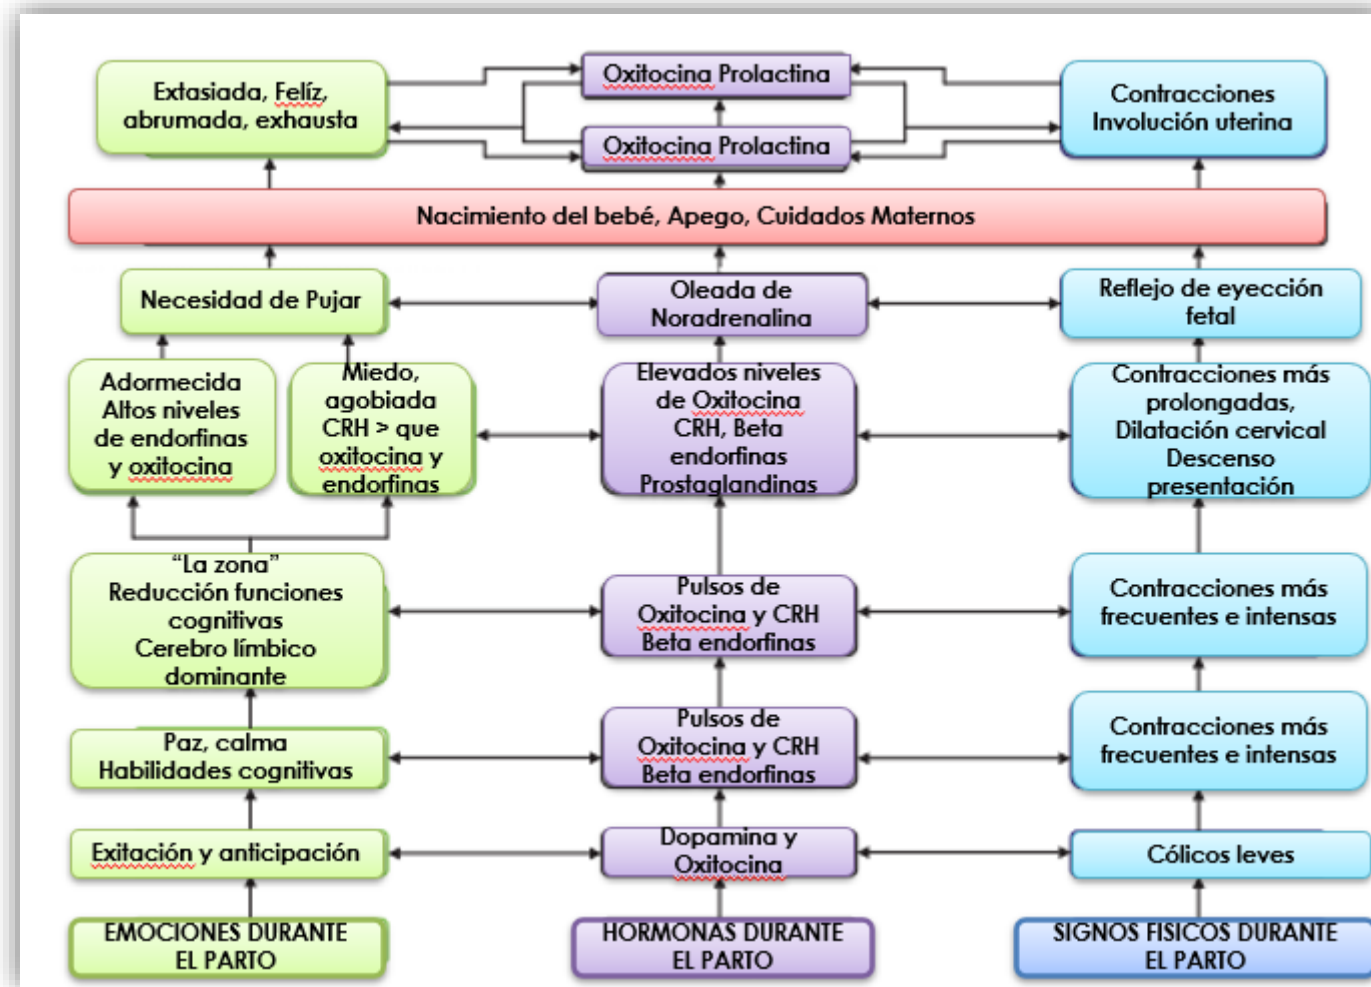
Extasiada, Felíz, abrumada, exhausta

Oxitocina Prolactina

Oxitocina Prolactina

Contracciones Involución uterina

Nacimiento del bebé, Apego, Cuidados Maternos

Necesidad de Pujar

Oleada de Noradrenalina

Reflejo de eyección fetal

Adormecida Altos niveles de endorfinas y oxitocina

Miedo, agobiada CRH > que oxitocina y endorfinas

Elevados niveles de Oxitocina CRH, Beta endorfinas Prostaglandinas

Contracciones más prolongadas, Dilatación cervical Descenso presentación

“La zona” Reducción funciones cognitivas Cerebro límbico dominante

Pulsos de Oxitocina y CRH Beta endorfinas

Contracciones más frecuentes e intensas

Paz, calma Habilidades cognitivas

Pulsos de Oxitocina y CRH Beta endorfinas

Contracciones más frecuentes e intensas

Exitación y anticipación

Dopamina y Oxitocina

Cólicos leves

EMOCIONES DURANTE EL PARTO

HORMONAS DURANTE EL PARTO

SIGNOS FISICOS DURANTE EL PARTO